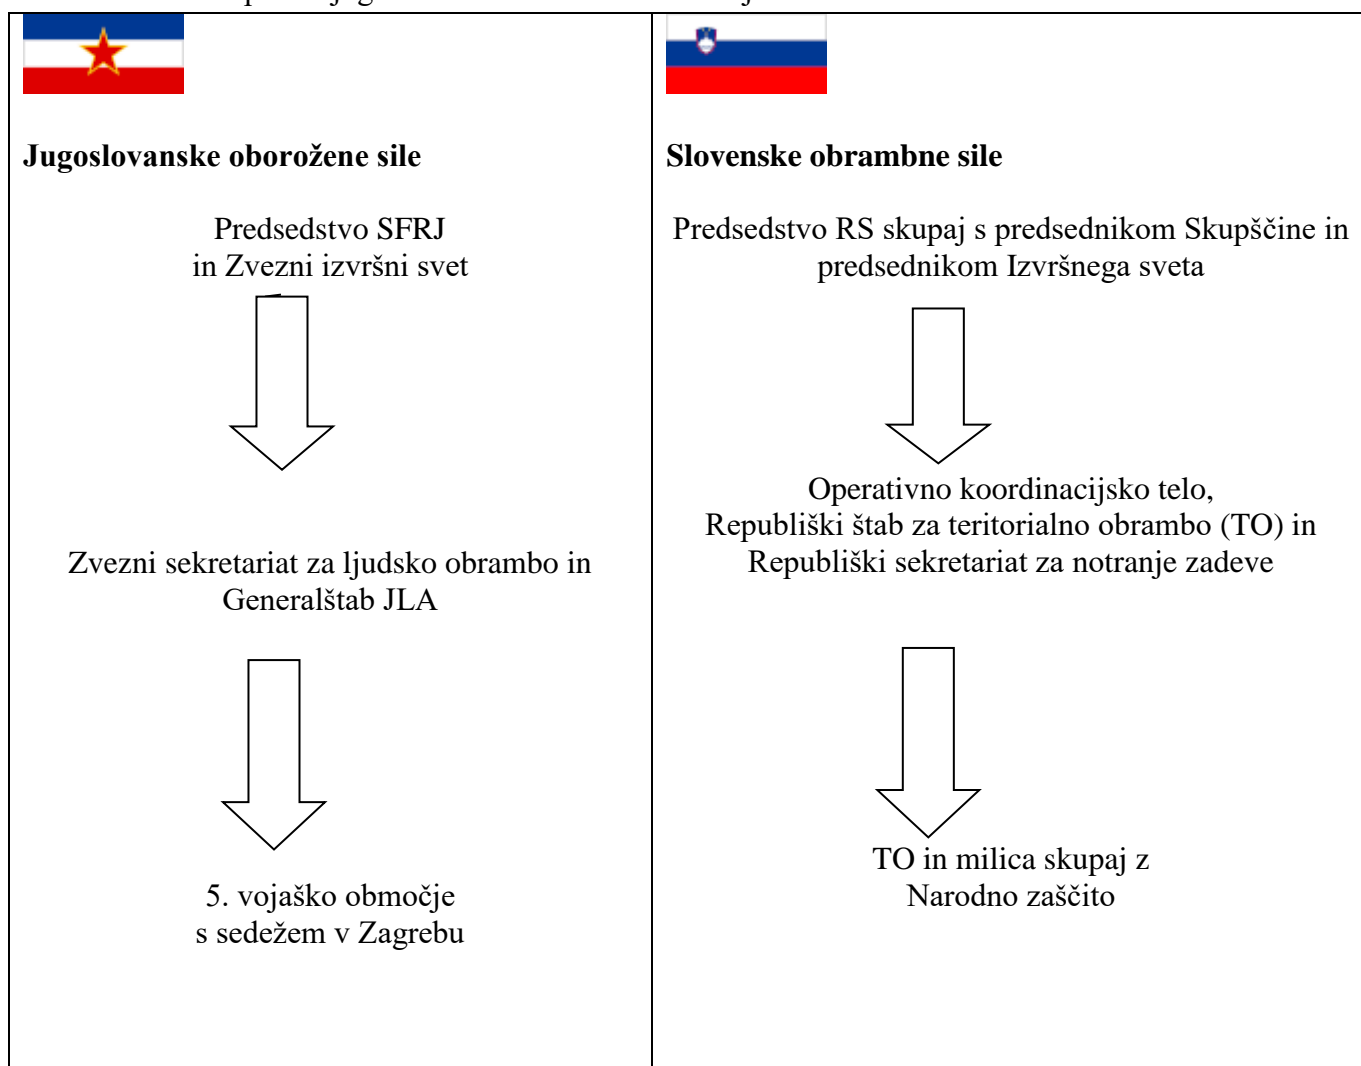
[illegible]

| Jugoslovanske oborožene sile | Slovenske obrambne sile |
|---|---|
| Predsedstvo SFRJ in Zvezni izvršni svet | Predsedstvo RS skupaj s predsednikom Skupščine in predsednikom Izvršnega sveta |
| Zvezni sekretariat za ljudsko obrambo in Generalštab JLA | Operativno koordinacijsko telo, Republiški štab za teritorialno obrambo (TO) in Republiški sekretariat za notranje zadeve |
| 5. vojaško območje s sedežem v Zagrebu | TO in milica skupaj z Narodno zaščito |